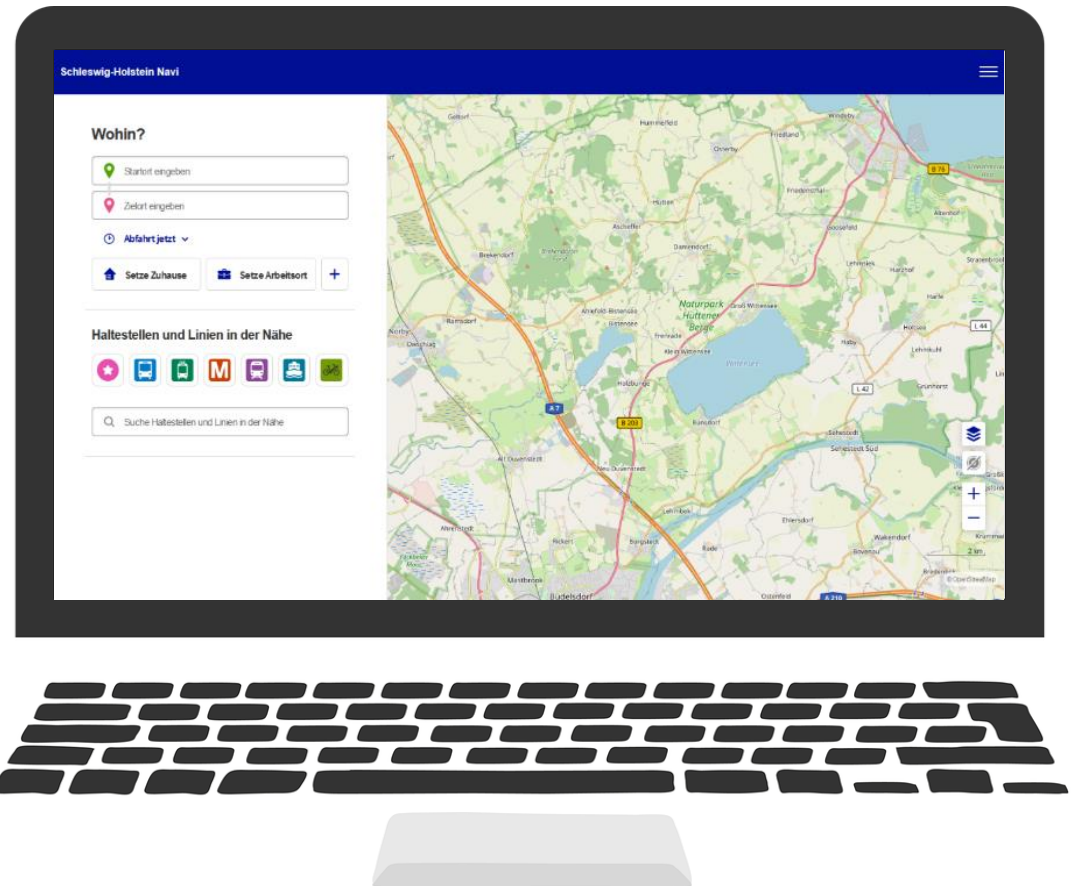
Schleswig-Holstein Navi

Wohin?

Startort eingeben

Zielort eingeben

Abfahrt jetzt

Setze Zuhause

Setze Arbeitsort

+

Haltestellen und Linien in der Nähe

M

Suche Haltestellen und Linien in der Nähe

Hummelfeld

Owschlag

Brekendorf

Ascheffel

Hütten

Damendorf

Ahlefeld-Bistensee

Naturpark Hüttener Berge

Groß Wittensee

Holzbunge

Bünsdorf

Alt Duvenstedt

Nienborstel

Rickert

Borgstedt

Büdelsdorf

Ehlersdorf

Wakendorf

Schacht-Audorf

Sehestedt Süd

Lehmbek

Felde

Harzhof

A 7

B 203

B 76

L 42

L 44

A 210

2 km

© OpenStreetMap

+

−